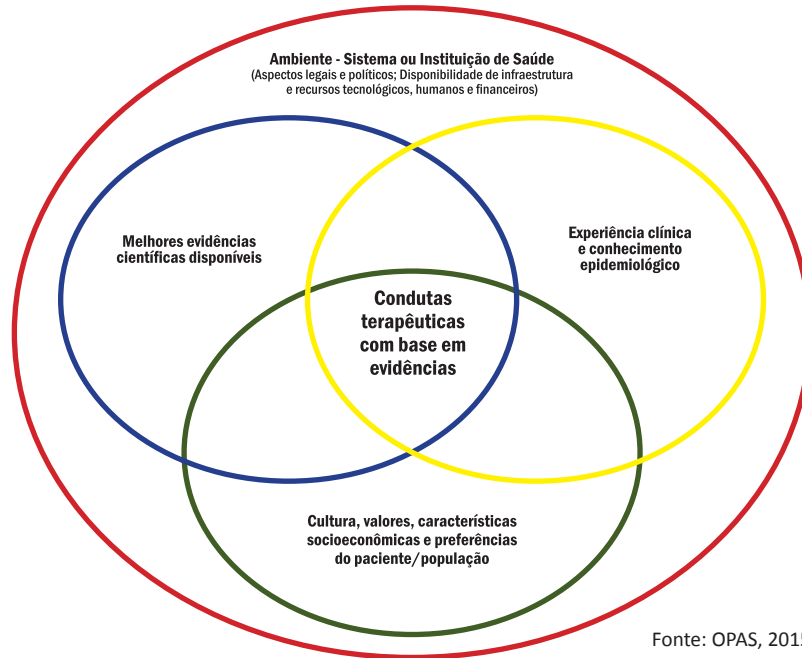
Ambiente - Sistema ou Instituição de Saúde
(Aspectos legais e políticos; Disponibilidade de infraestrutura e recursos tecnológicos, humanos e financeiros)

Melhores evidências científicas disponíveis

Experiência clínica e conhecimento epidemiológico

Condutas terapêuticas com base em evidências

Cultura, valores, características socioeconômicas e preferências do paciente/população

Fonte: OPAS, 201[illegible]